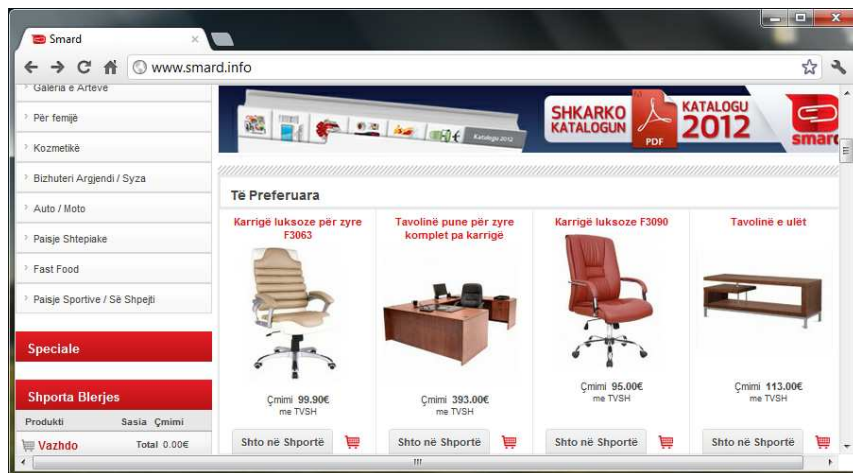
Smard

www.smard.info

Galeria e Arteve

Për femijë

Kozmetikë

Bizhuteri Argjendi / Syza

Auto / Moto

Paisje Shtepiake

Fast Food

Paisje Sportive / Së Shpejti

Speciale

Shporta Blerjes

Produkti Sasia Çmimi

Vazhdo Total 0.00€

Katalogu 2012

SHKARKO KATALOGUN

PDF

KATALOGU 2012

smard

Të Preferuara

Karrigë luksoze për zyre F3063

Çmimi 99.90€
me TVSH

Shto në Shportë

Tavolinë pune për zyre komplet pa karrigë

Çmimi 393.00€
me TVSH

Shto në Shportë

Karrigë luksoze F3090

Çmimi 95.00€
me TVSH

Shto në Shportë

Tavolinë e ulët

Çmimi 113.00€
me TVSH

Shto në Shportë